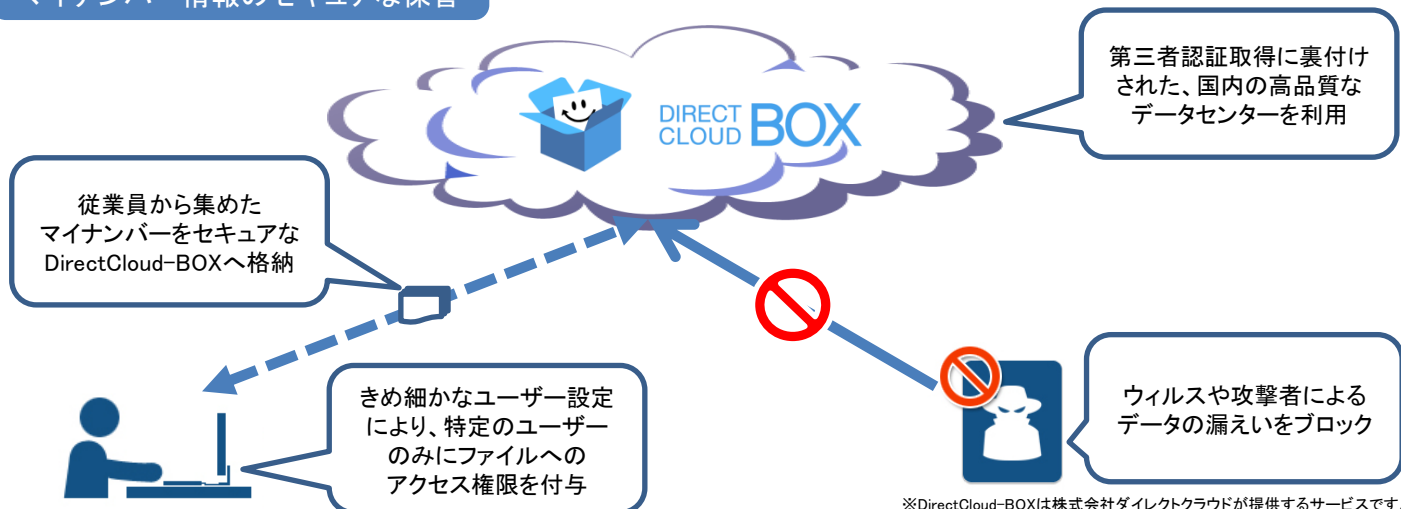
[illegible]

DIRECT CLOUD BOX

第三者認証取得に裏付けされた、国内の高品質なデータセンターを利用

従業員から集めたマイナンバーをセキュアなDirectCloud-BOXへ格納

きめ細かなユーザー設定により、特定のユーザーのみにファイルへのアクセス権限を付与

ウィルスや攻撃者によるデータの漏えいをブロック

※DirectCloud-BOXは株式会社ダイレクトクラウドが提供するサービスです。